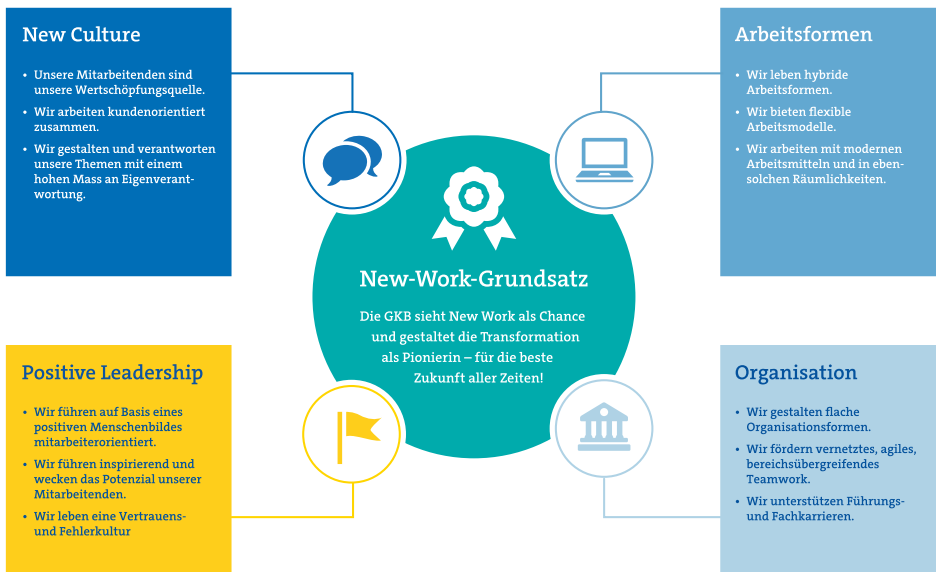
New Culture

- Unsere Mitarbeitenden sind unsere Wertschöpfungsquelle.
- Wir arbeiten kundenorientiert zusammen.
- Wir gestalten und verantworten unsere Themen mit einem hohen Mass an Eigenverantwortung.

Arbeitsformen

- Wir leben hybride Arbeitsformen.
- Wir bieten flexible Arbeitsmodelle.
- Wir arbeiten mit modernen Arbeitsmitteln und in ebensolchen Räumlichkeiten.

New-Work-Grundsatz

Die GKB sieht New Work als Chance und gestaltet die Transformation als Pionierin – für die beste Zukunft aller Zeiten!

Positive Leadership

- Wir führen auf Basis eines positiven Menschenbildes mitarbeiterorientiert.
- Wir führen inspirierend und wecken das Potenzial unserer Mitarbeitenden.
- Wir leben eine Vertrauens- und Fehlerkultur

Organisation

- Wir gestalten flache Organisationsformen.
- Wir fördern vernetztes, agiles, bereichsübergreifendes Teamwork.
- Wir unterstützen Führungs- und Fachkarrieren.